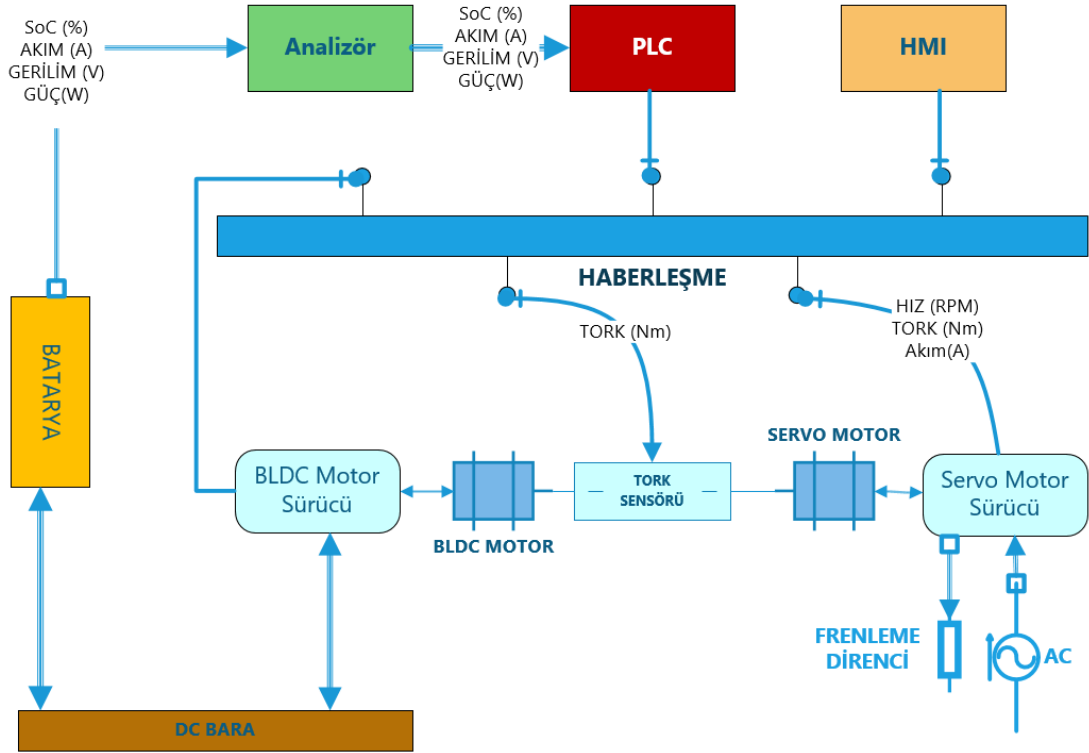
SoC (%)
AKIM (A)
GERİLİM (V)
GÜÇ(W)

Analizör

SoC (%)
AKIM (A)
GERİLİM (V)
GÜÇ(W)

PLC

HMI

HABERLEŞME

TORK (Nm)

HIZ (RPM)
TORK (Nm)
Akım(A)

BATARYA

BLDC Motor Sürücü

TORK SENSÖRÜ

SERVO MOTOR

Servo Motor Sürücü

BLDC MOTOR

FRENLEME DİRENCİ

AC

DC BARA